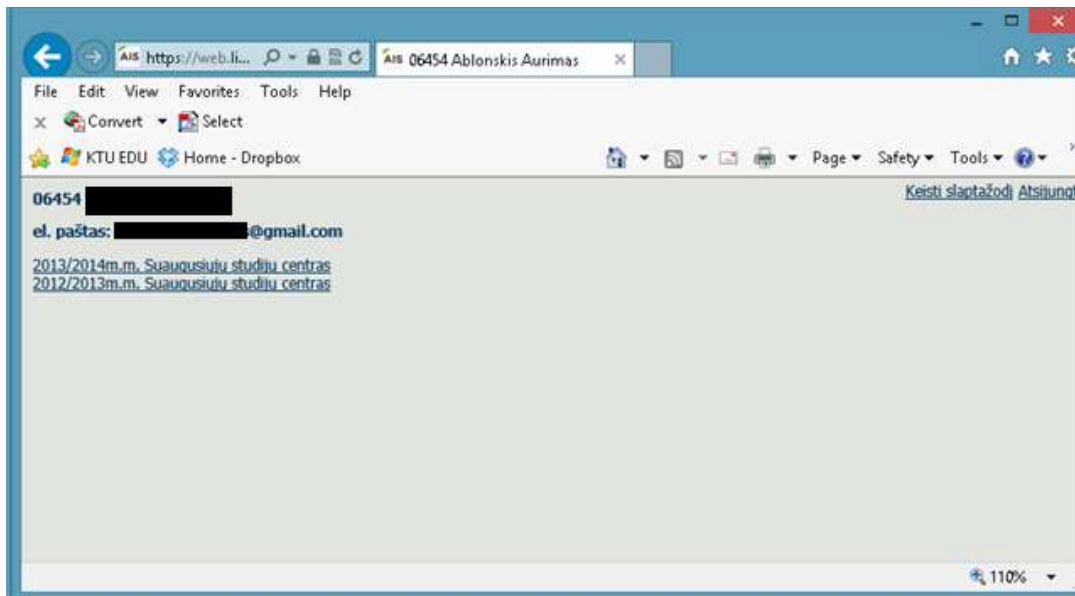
AIS https://web.li...
AIS 06454 Ablonskis Aurimas
File Edit View Favorites Tools Help
Convert Select
KTU EDU Home - Dropbox
Page Safety Tools

06454 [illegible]
el. paštas: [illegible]@gmail.com

Keisti slaptažodį Atsijungt

2013/2014m.m. Suaugusiųjų studijų centras
2012/2013m.m. Suaugusiųjų studijų centras

110%